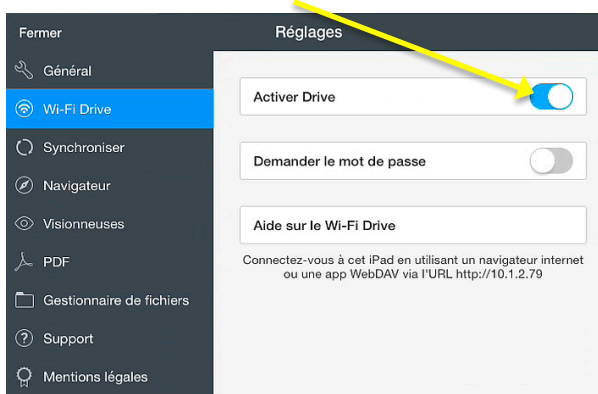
Fermer
Réglages

Général
Wi-Fi Drive
Synchroniser
Navigateur
Visionneuses
PDF
Gestionnaire de fichiers
Support
Mentions légales

Activer Drive

Demander le mot de passe

Aide sur le Wi-Fi Drive

Connectez-vous à cet iPad en utilisant un navigateur internet ou une app WebDAV via l'URL http://10.1.2.79